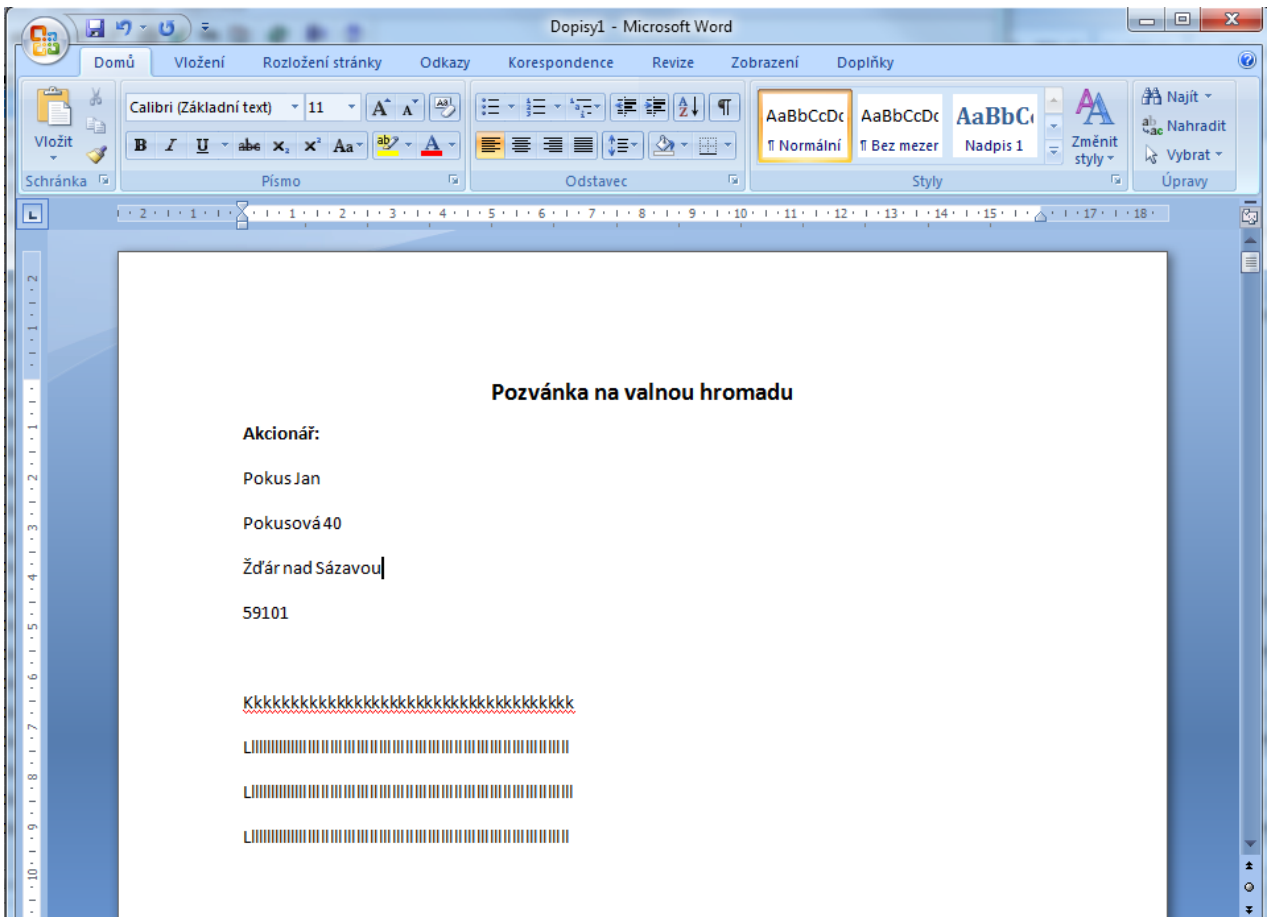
Dopisy1 - Microsoft Word

Domů | Vložení | Rozložení stránky | Odkazy | Korespondence | Revize | Zobrazení | Doplňky

Vložit
Schránka

Calibri (Základní text) | 11
B I U abc $x_2$ $x^2$ Aa
Písmo

Odstavec

AaBbCcDc ¶ Normální | AaBbCcDc ¶ Bez mezer | AaBbCc Nadpis 1 | Změnit styly
Styly

Najít | Nahradit | Vybrat
Úpravy

· 2 · 1 · 1 · 1 · 2 · 3 · 4 · 5 · 6 · 7 · 8 · 9 · 10 · 11 · 12 · 13 · 14 · 15 · 17 · 18 ·

Pozvánka na valnou hromadu

Akcionář:

Pokus Jan

Pokusová 40

Žďár nad Sázavou

59101

Kkkkkkkkkkkkkkkkkkkkkkkkkkkkkkkkkkkkk

Lllllllllllllllllllllllllllllllllllllllllllllllllllllllllllllllllllll

Lllllllllllllllllllllllllllllllllllllllllllllllllllllllllllllllllllll

Lllllllllllllllllllllllllllllllllllllllllllllllllllllllllllllllllllll